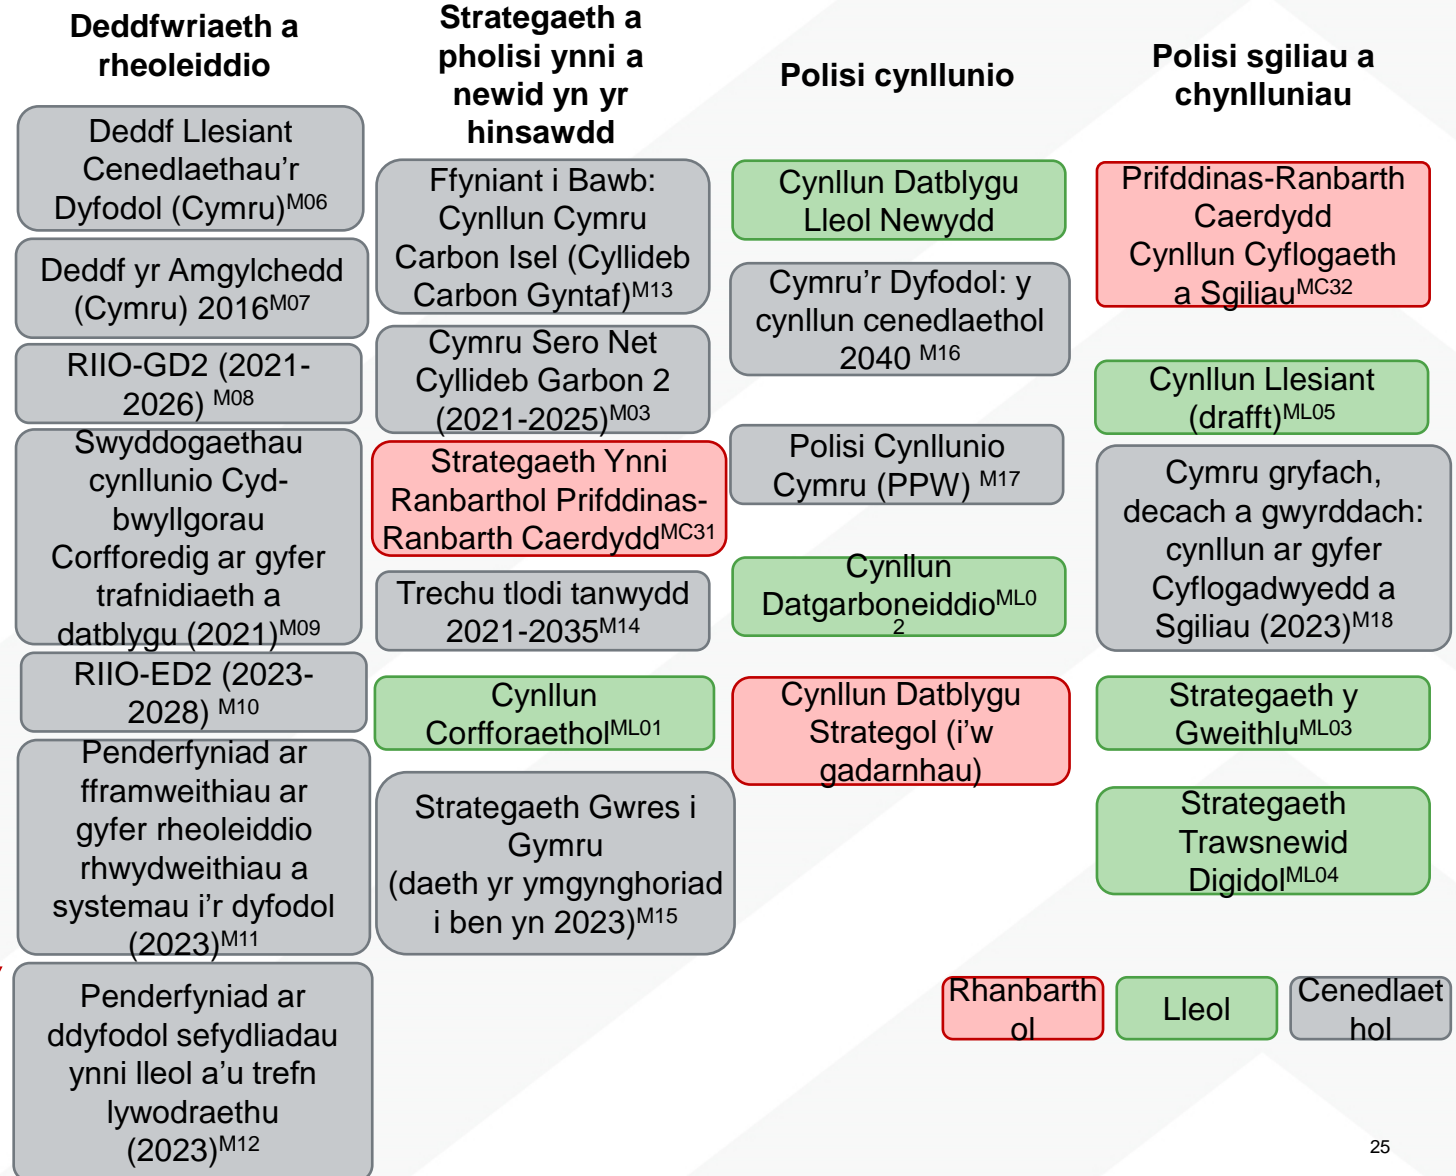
Deddfwriaeth a rheoleiddio

Deddf Llesiant Cenedlaethau'r Dyfodol (Cymru)$^{M06}$

Deddf yr Amgylchedd (Cymru) 2016$^{M07}$

RIIO-GD2 (2021-2026) $^{M08}$

Swyddogaethau cynllunio Cyd-bwyllgorau Corfforedig ar gyfer trafnidiaeth a datblygu (2021)$^{M09}$

RIIO-ED2 (2023-2028) $^{M10}$

Penderfyniad ar fframweithiau ar gyfer rheoleiddio rhwydweithiau a systemau i'r dyfodol (2023)$^{M11}$

Penderfyniad ar ddyfodol sefydliadau ynni lleol a'u trefn lywodraethu (2023)$^{M12}$

Strategaeth a pholisi ynni a newid yn yr hinsawdd

Ffyniant i Bawb: Cynllun Cymru Carbon Isel (Cyllideb Carbon Gyntaf)$^{M13}$

Cymru Sero Net Cyllideb Garbon 2 (2021-2025)$^{M03}$

Strategaeth Ynni Ranbarthol Prifddinas-Ranbarth Caerdydd$^{MC31}$

Trechu tlodi tanwydd 2021-2035$^{M14}$

Cynllun Corfforaethol$^{ML01}$

Strategaeth Gwres i Gymru (daeth yr ymgynghoriad i ben yn 2023)$^{M15}$

Polisi cynllunio

Cynllun Datblygu Lleol Newydd

Cymru'r Dyfodol: y cynllun cenedlaethol 2040 $^{M16}$

Polisi Cynllunio Cymru (PPW) $^{M17}$

Cynllun Datgarboneiddio$^{ML02}$

Cynllun Datblygu Strategol (i'w gadarnhau)

Polisi sgiliau a chynlluniau

Prifddinas-Ranbarth Caerdydd Cynllun Cyflogaeth a Sgiliau$^{MC32}$

Cynllun Llesiant (drafft)$^{ML05}$

Cymru gryfach, decach a gwyrddach: cynllun ar gyfer Cyflogadwyedd a Sgiliau (2023)$^{M18}$

Strategaeth y Gweithlu$^{ML03}$

Strategaeth Trawsnewid Digidol$^{ML04}$

Rhanbarthol

Lleol

Cenedlaethol

25